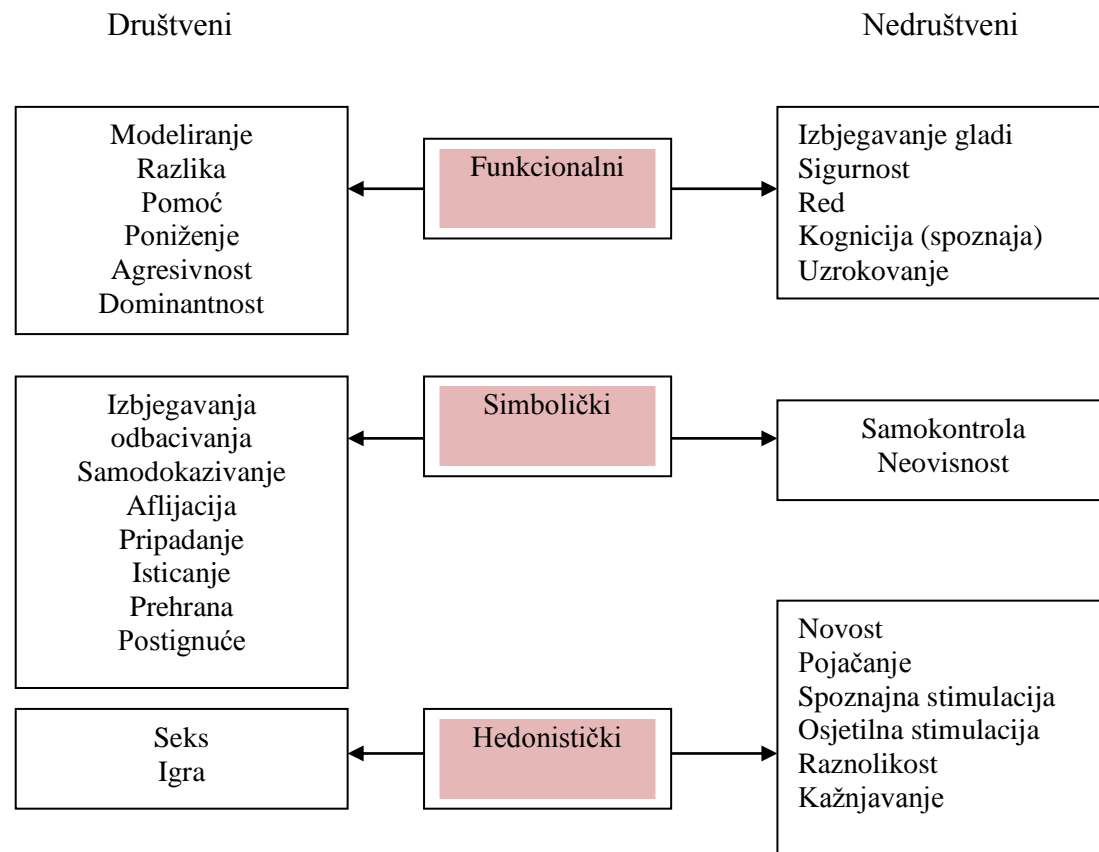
Društveni

Nedruštveni

Modeliranje
Razlika
Pomoć
Poniženje
Agresivnost
Dominantnost

Funkcionalni

Izbjegavanje gladi
Sigurnost
Red
Kognicija (spoznaja)
Uzrokovanje

Izbjegavanja odbacivanja
Samodokazivanje
Aflijacija
Pripadanje
Isticanje
Prehrana
Postignuće

Simbolički

Samokontrola
Neovisnost

Seks
Igra

Hedonistički

Novost
Pojačanje
Spoznajna stimulacija
Osjetilna stimulacija
Raznolikost
Kažnjavanje